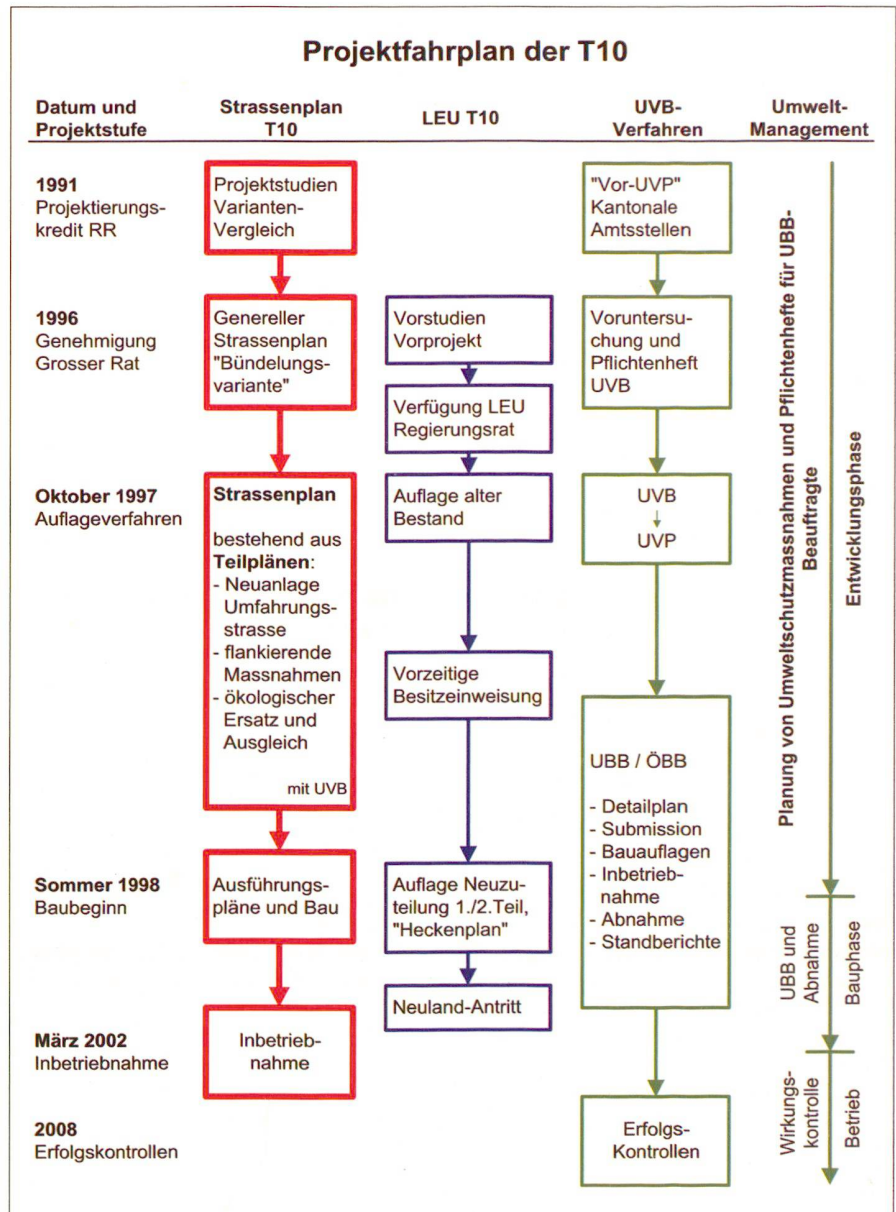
Projektfahrplan der T10

| Datum und Projektstufe | Strassenplan T10 | LEU T10 | UVB-Verfahren |
|---|---|---|---|
| 1991 Projektierungskredit RR | Projektstudien Varianten-Vergleich | | "Vor-UVP" Kantonale Amtsstellen |
| 1996 Genehmigung Grosser Rat | Genereller Strassenplan "Bündelungsvariante" | Vorstudien Vorprojekt; Verfügung LEU Regierungsrat | Voruntersuchung und Pflichtenheft UVB |
| Oktober 1997 Auflageverfahren | **Strassenplan** bestehend aus **Teilplänen**: - Neuanlage Umfahrungsstrasse - flankierende Massnahmen - ökologischer Ersatz und Ausgleich mit UVB | Auflage alter Bestand; Vorzeitige Besitzeinweisung | UVB ↓ UVP |
| Sommer 1998 Baubeginn | Ausführungspläne und Bau | Auflage Neuzuteilung 1./2.Teil, "Heckenplan"; Neuland-Antritt | UBB / ÖBB - Detailplan - Submission - Bauauflagen - Inbetriebnahme - Abnahme - Standberichte |
| März 2002 Inbetriebnahme | Inbetriebnahme | | |
| 2008 Erfolgskontrollen | | | Erfolgs-Kontrollen |

Umwelt-Management

Planung von Umweltschutzmassnahmen und Pflichtenhefte für UBB-Beauftragte

Entwicklungsphase

UBB und Abnahme

Bauphase

Wirkungskontrolle

Betrieb